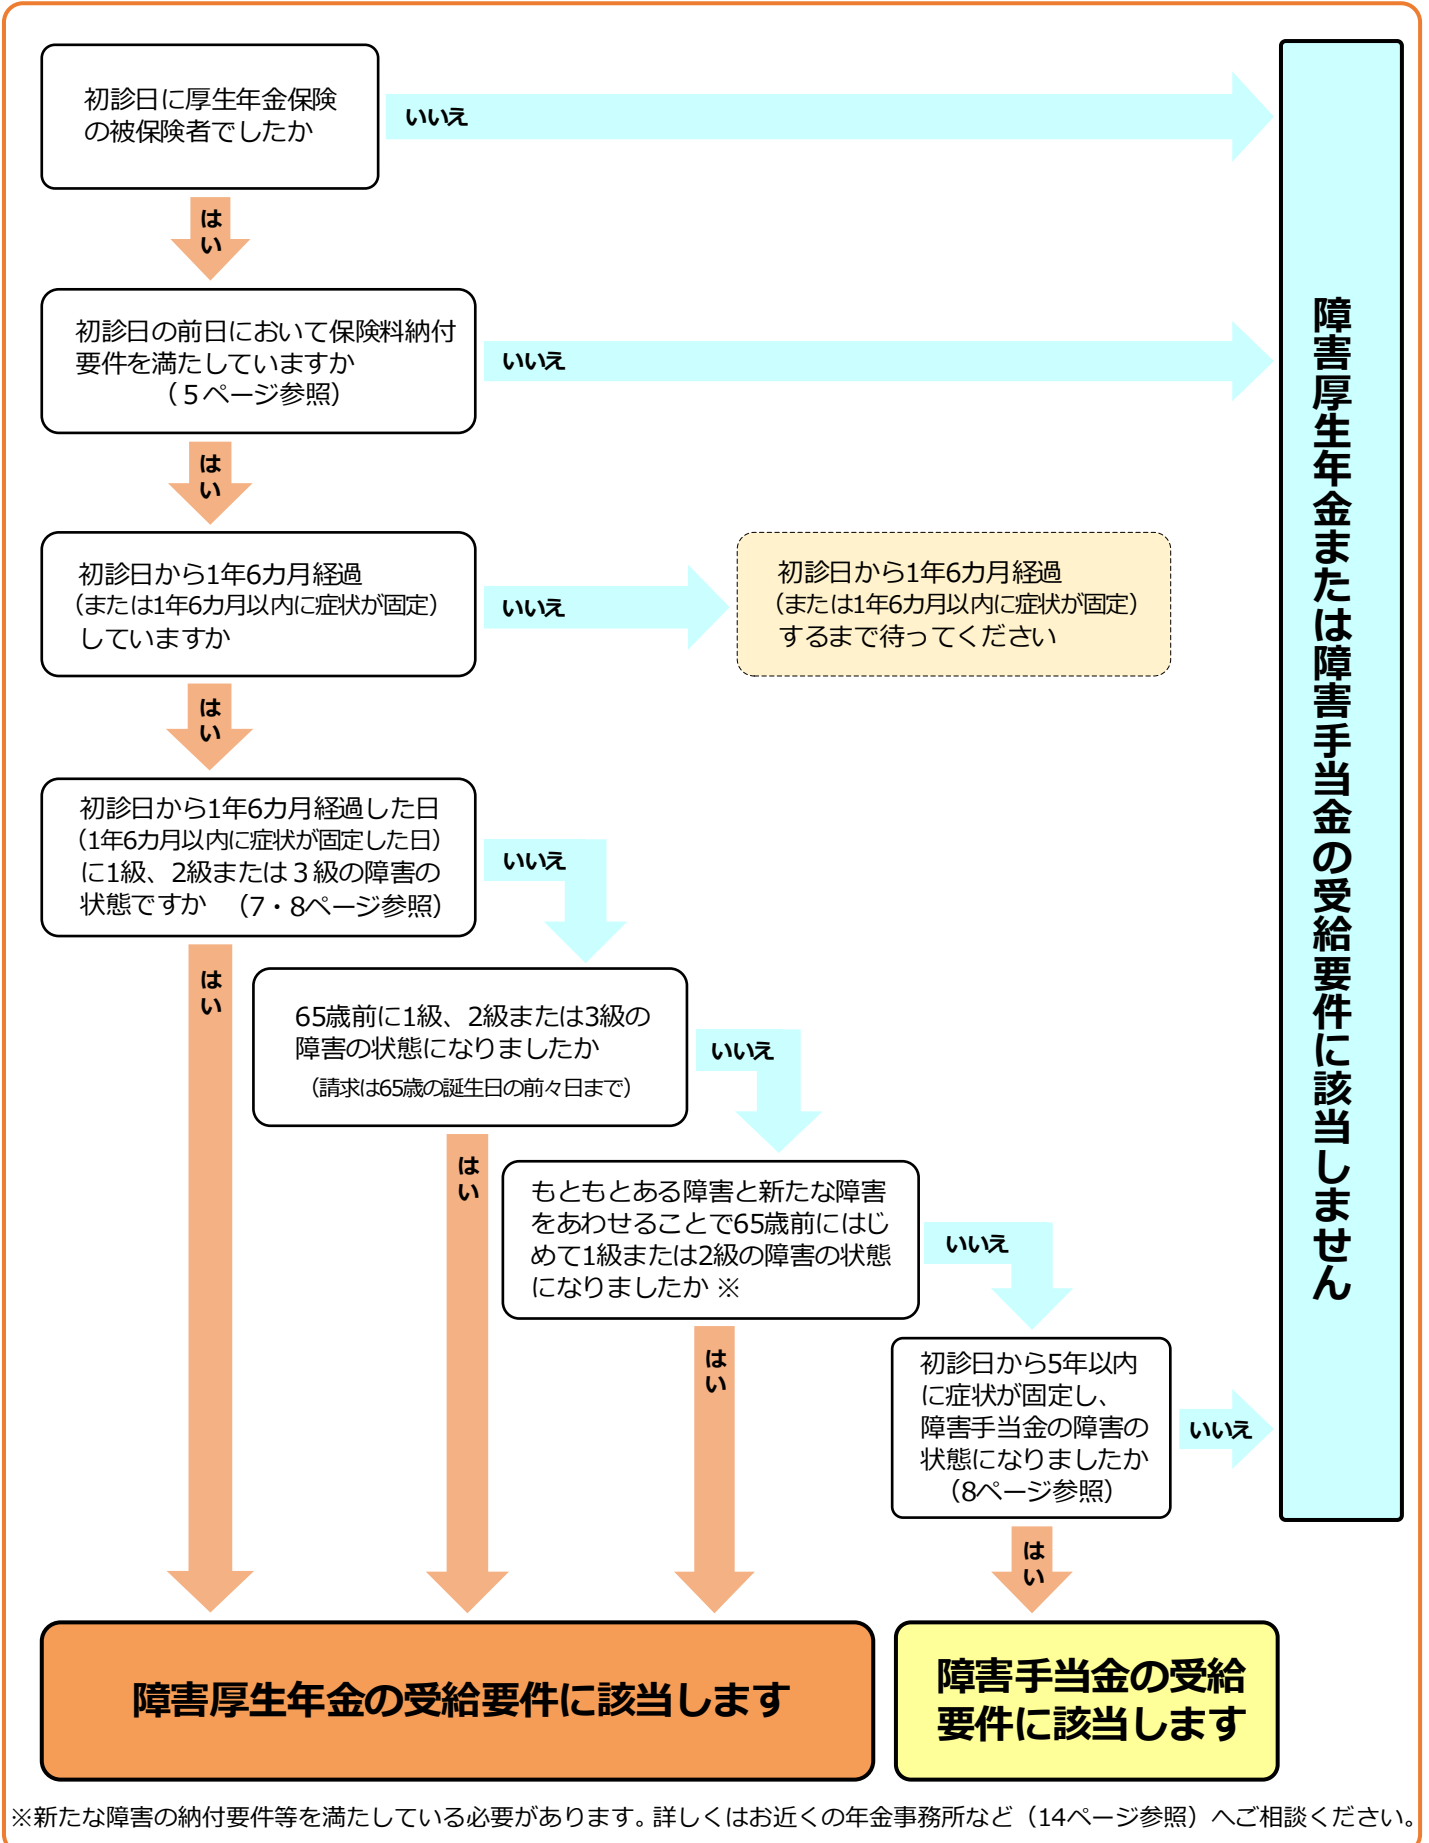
初診日に厚生年金保険の被保険者でしたか

いいえ

はい

初診日の前日において保険料納付要件を満たしていますか（５ページ参照）

いいえ

はい

初診日から1年6カ月経過（または1年6カ月以内に症状が固定）していますか

いいえ

初診日から1年6カ月経過（または1年6カ月以内に症状が固定）するまで待ってください

はい

初診日から1年6カ月経過した日（1年6カ月以内に症状が固定した日）に1級、2級または３級の障害の状態ですか　（7・8ページ参照）

いいえ

はい

65歳前に1級、2級または3級の障害の状態になりましたか（請求は65歳の誕生日の前々日まで）

いいえ

はい

もともとある障害と新たな障害をあわせることで65歳前にはじめて1級または2級の障害の状態になりましたか ※

いいえ

はい

初診日から5年以内に症状が固定し、障害手当金の障害の状態になりましたか（8ページ参照）

いいえ

はい

障害厚生年金または障害手当金の受給要件に該当しません

障害厚生年金の受給要件に該当します

障害手当金の受給要件に該当します

※新たな障害の納付要件等を満たしている必要があります。詳しくはお近くの年金事務所など（14ページ参照）へご相談ください。